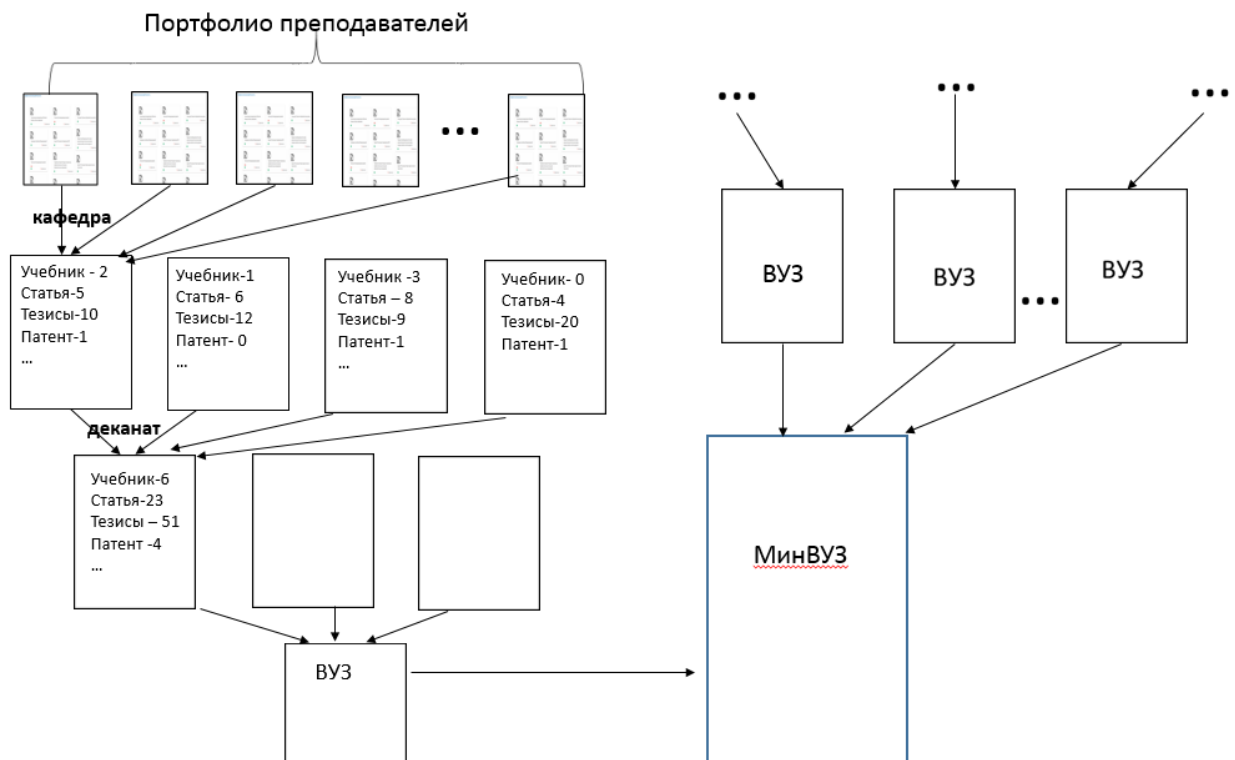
Портфолио преподавателей

...

кафедра

Учебник - 2
Статья-5
Тезисы-10
Патент-1
...

Учебник-1
Статья- 6
Тезисы-12
Патент- 0
...

Учебник -3
Статья – 8
Тезисы-9
Патент-1
...

Учебник- 0
Статья-4
Тезисы-20
Патент-1

деканат

Учебник-6
Статья-23
Тезисы – 51
Патент -4
...

ВУЗ

...

...

...

ВУЗ

ВУЗ

...

ВУЗ

МинВУЗ